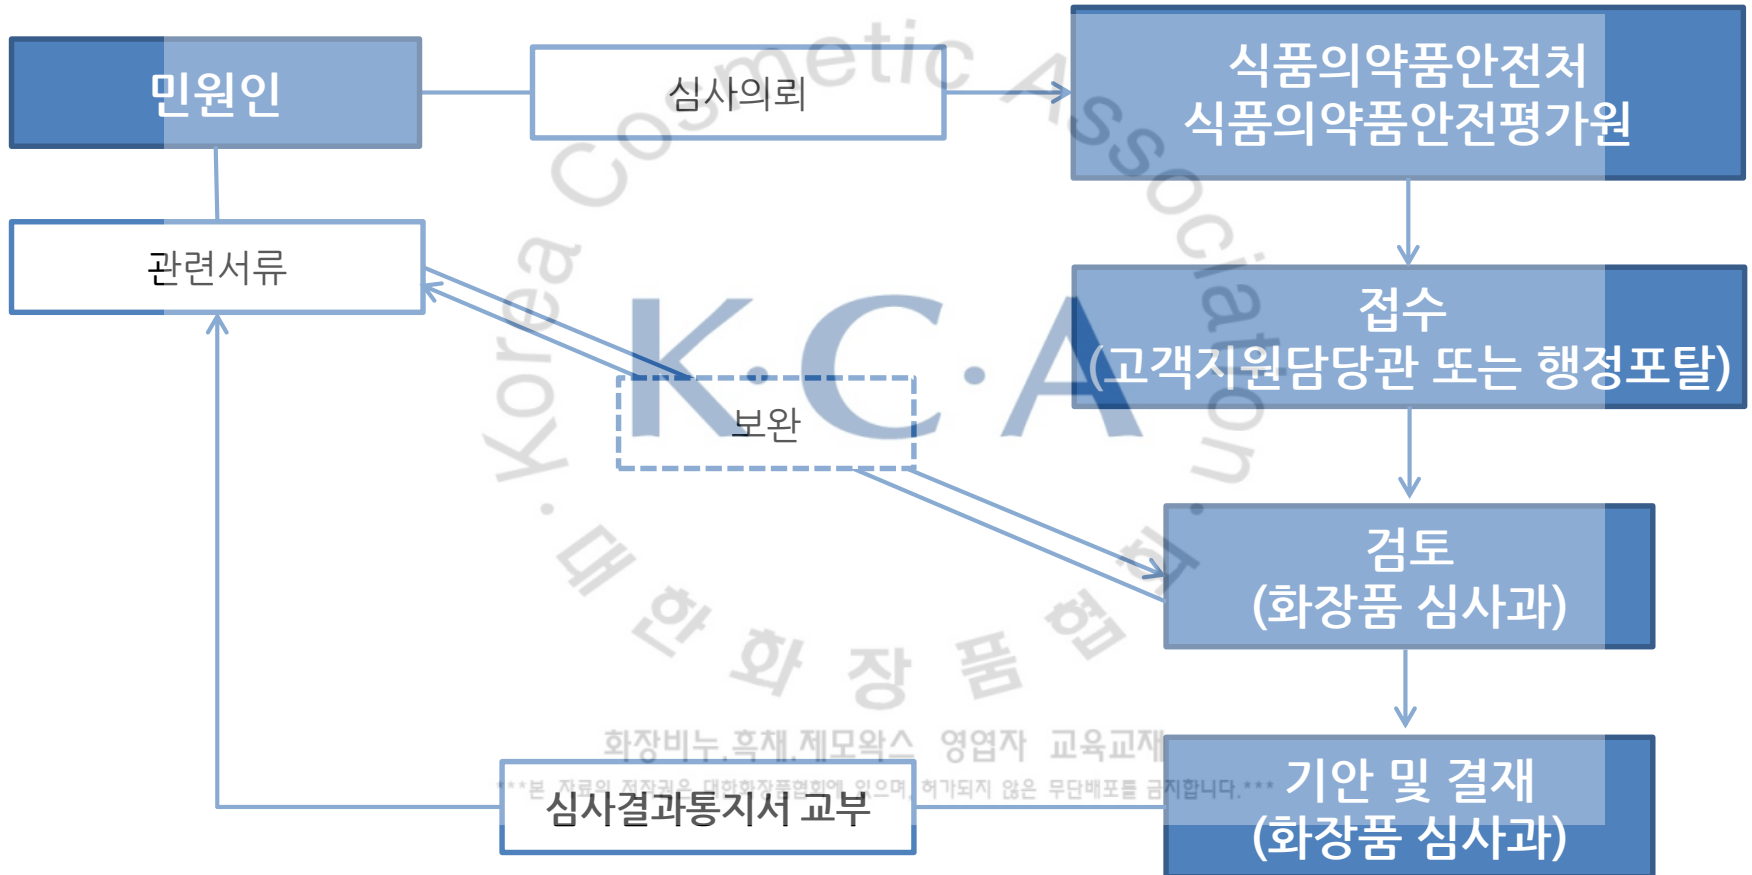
민원인

심사의뢰

식품의약품안전처
식품의약품안전평가원

관련서류

접수
(고객지원담당관 또는 행정포탈)

보완

K·C·A

Korea Cosmetic Association

대한화장품협회

검토
(화장품 심사과)

화장비누.흑채.제모왁스 영업자 교육교재

***본 자료의 저작권은 대한화장품협회에 있으며, 허가되지 않은 무단배포를 금지합니다.***

심사결과통지서 교부

기안 및 결재
(화장품 심사과)